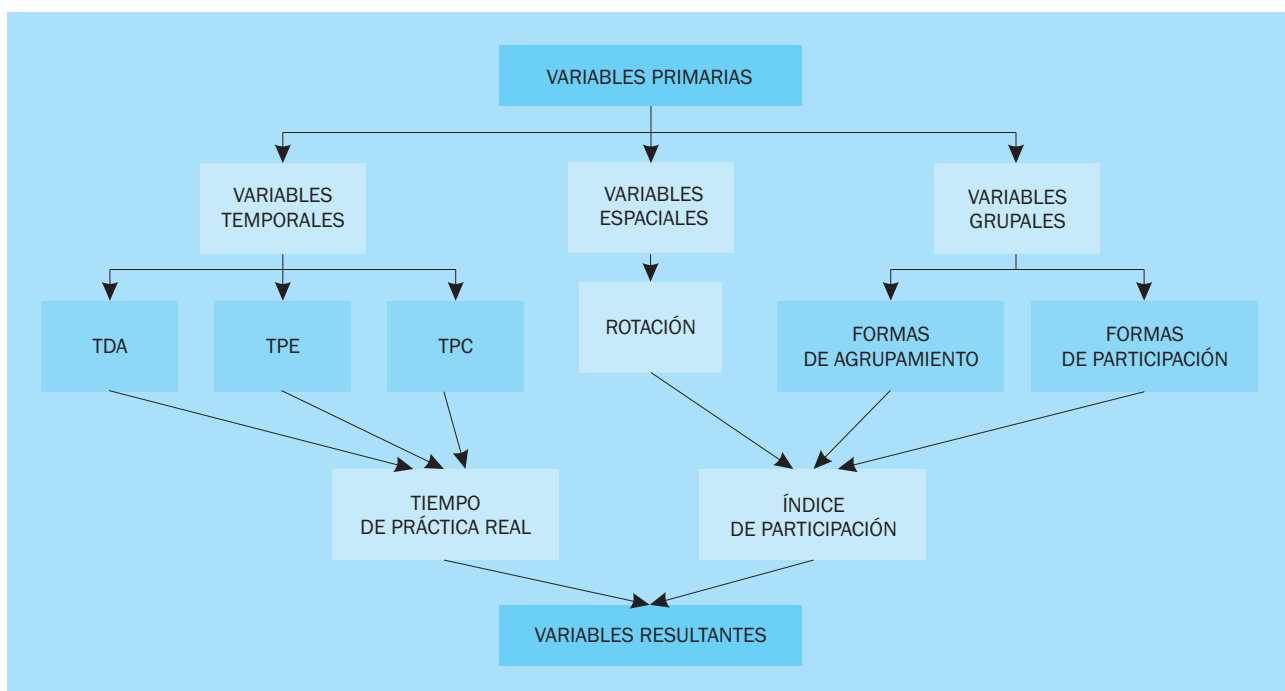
VARIABLES PRIMARIAS

VARIABLES TEMPORALES

VARIABLES ESPACIALES

VARIABLES GRUPALES

TDA

TPE

TPC

ROTACIÓN

FORMAS DE AGRUPAMIENTO

FORMAS DE PARTICIPACIÓN

TIEMPO DE PRÁCTICA REAL

ÍNDICE DE PARTICIPACIÓN

VARIABLES RESULTANTES